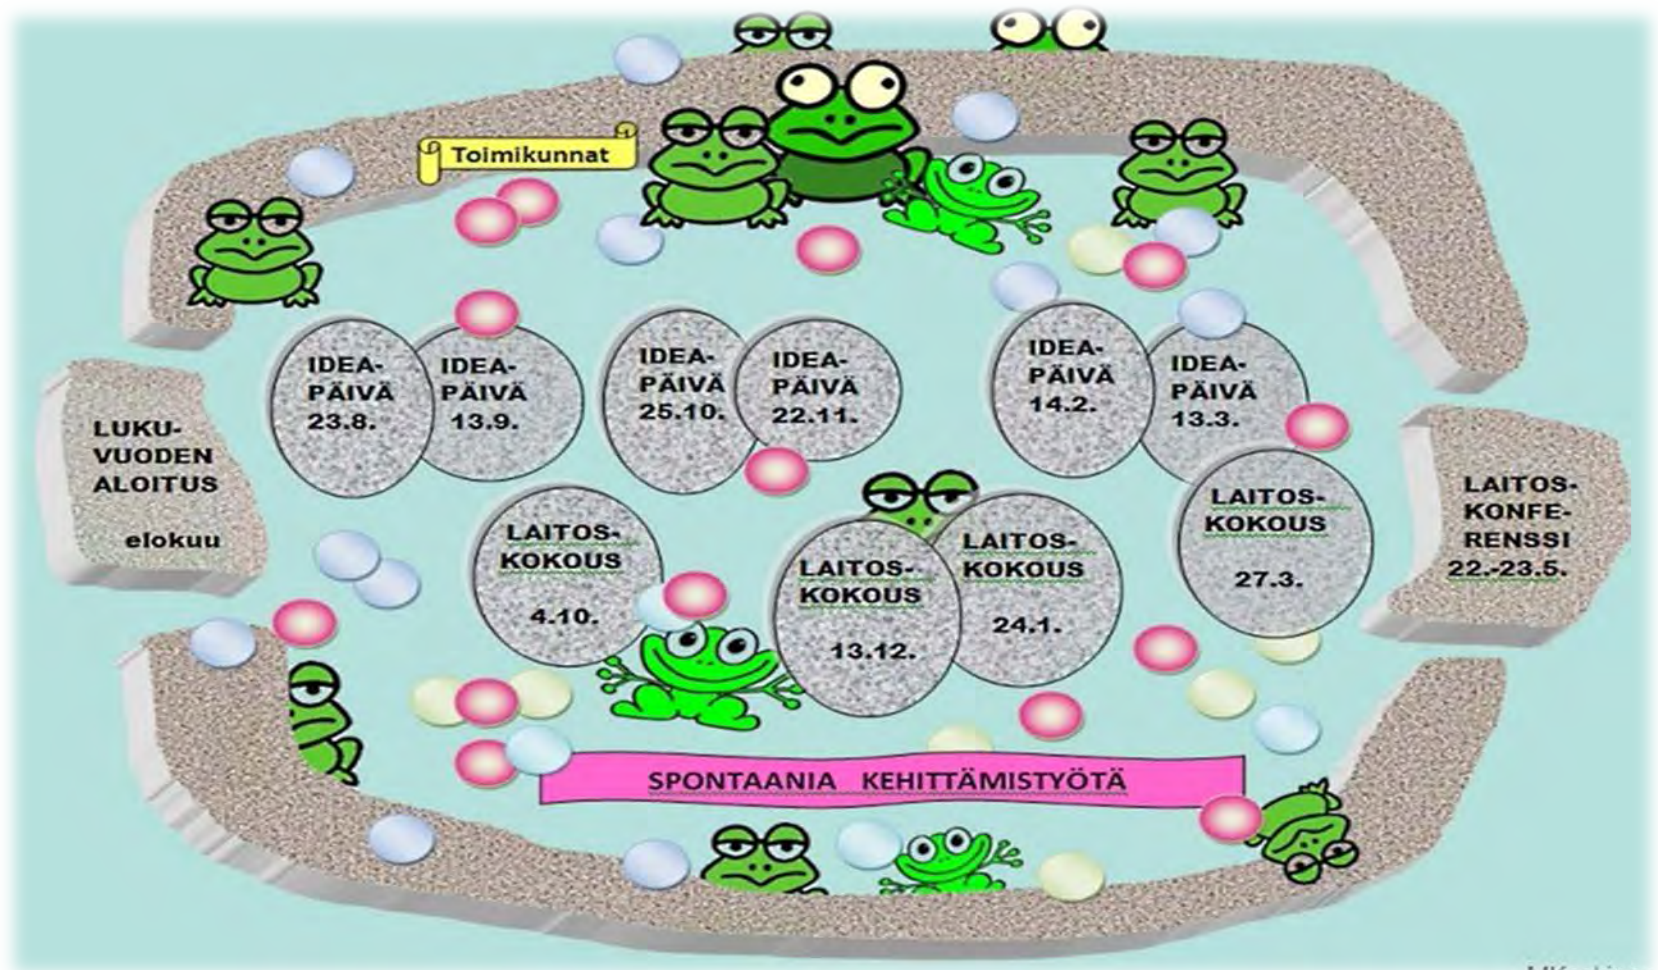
Toimikunnat

LUKUVUODEN ALOITUS

elokuu

IDEAPÄIVÄ 23.8.

IDEAPÄIVÄ 13.9.

IDEAPÄIVÄ 25.10.

IDEAPÄIVÄ 22.11.

IDEAPÄIVÄ 14.2.

IDEAPÄIVÄ 13.3.

LAITOSKOKOUS 4.10.

LAITOSKOKOUS 13.12.

LAITOSKOKOUS 24.1.

LAITOSKOKOUS 27.3.

LAITOSKONFERENSSI 22.-23.5.

SPONTAANIA KEHITTÄMISTYÖTÄ

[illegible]